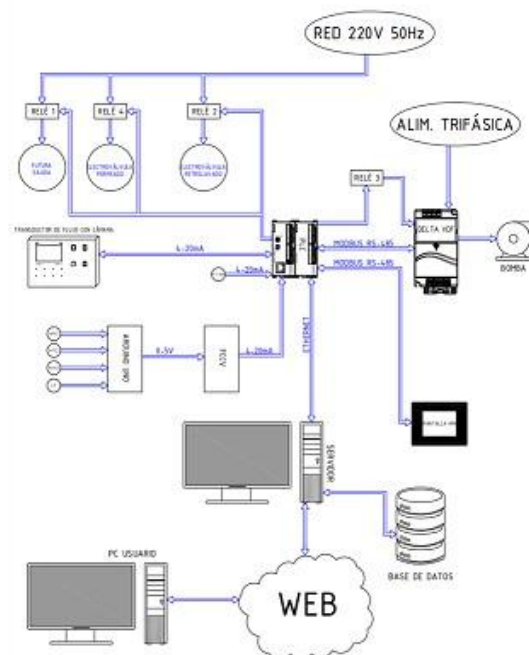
RED 220V 50Hz

ALIM. TRIFÁSICA

RELÉ 1
RELÉ 4
RELÉ 2

FUTURA SALIDA
ELECTROVÁLVULA PERMEADO
ELECTROVÁLVULA RETROLAVADO

RELÉ 3

DELTA VDF

BOMBA

TRANSDUCTOR DE FLUJO CON LÁMPARA

4-20mA

4-20mA

MODBUS RS-485

MODBUS RS-485

ARDUINO UNO

0-5V

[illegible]

4-20mA

ETHERNET

PANTALLA HMI

SERVIDOR

BASE DE DATOS

PC USUARIO

WEB